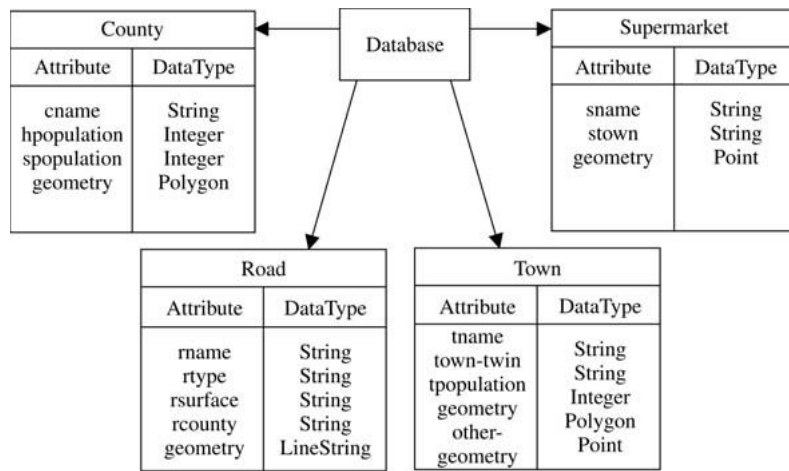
Database

County

| Attribute | DataType |
|---|---|
| cname<br>hpopulation<br>spopulation<br>geometry | String<br>Integer<br>Integer<br>Polygon |

Supermarket

| Attribute | DataType |
|---|---|
| sname<br>stown<br>geometry | String<br>String<br>Point |

Road

| Attribute | DataType |
|---|---|
| rname<br>rtype<br>rsurface<br>rcounty<br>geometry | String<br>String<br>String<br>String<br>LineString |

Town

| Attribute | DataType |
|---|---|
| tname<br>town-twin<br>tpopulation<br>geometry<br>other-geometry | String<br>String<br>Integer<br>Polygon<br>Point |